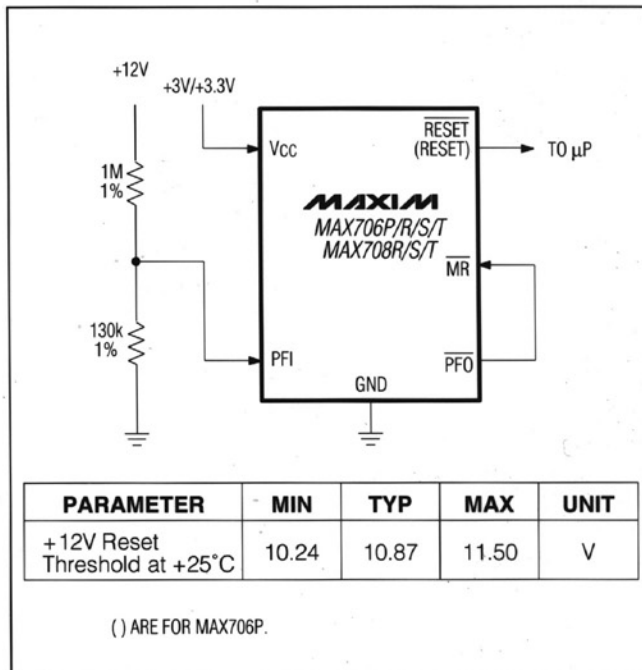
+12V

+3V/+3.3V

1M
1%

130k
1%

VCC

$\overline{RESET}$
(RESET)

TO μP

MAXIM
MAX706P/R/S/T
MAX708R/S/T

$\overline{MR}$

PFI

$\overline{PFO}$

GND

| PARAMETER | MIN | TYP | MAX | UNIT |
|---|---|---|---|---|
| +12V Reset Threshold at +25°C | 10.24 | 10.87 | 11.50 | V |

( ) ARE FOR MAX706P.